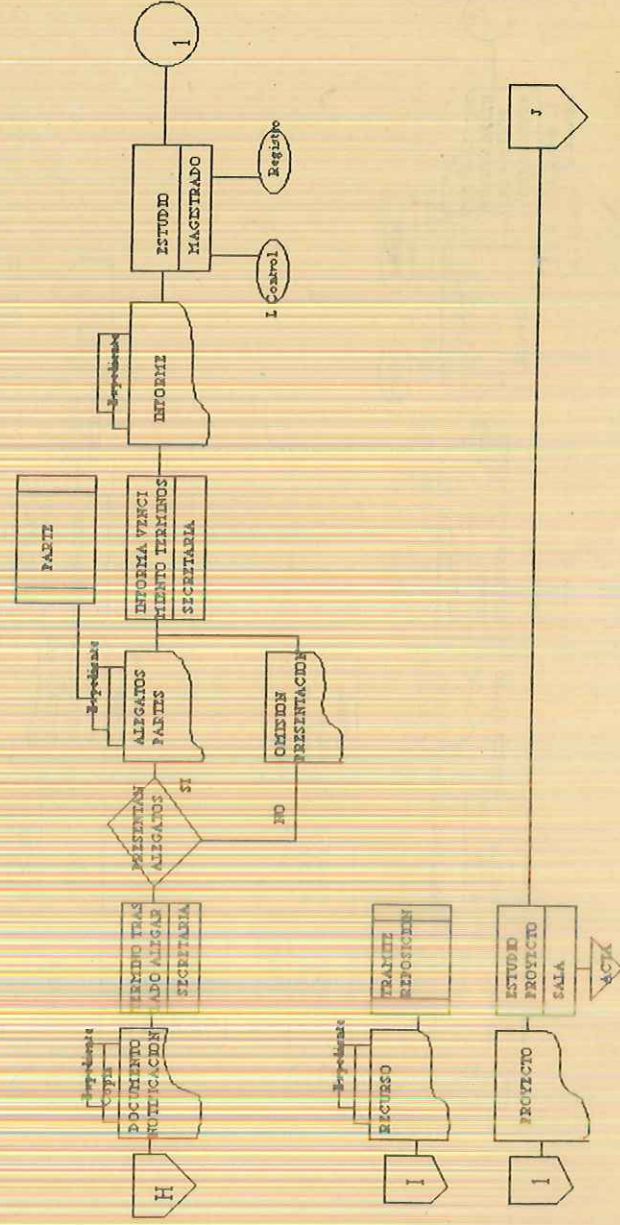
H

Expediente
Copia
DOCUMENTO
NOTIFICACION

TERMINO TRAS
LADO ALEGAR
SECRETARIA

PRESENTAN
ALEGATOS

SI

NO

Expediente
ALEGATOS
PARTES

PARTE

OMISION
PRESENTACION

INFORMA VENCI
MIENTO TERMINOS
SECRETARIA

Expediente
INFORME

ESTUDIO
MAGISTRADO

Control
Registro

1

1

I

Expediente
RECURSO

TRAMITE
REPOSICION

1

PROYECTO

ESTUDIO
PROYECTO
SALA

ACTA

J